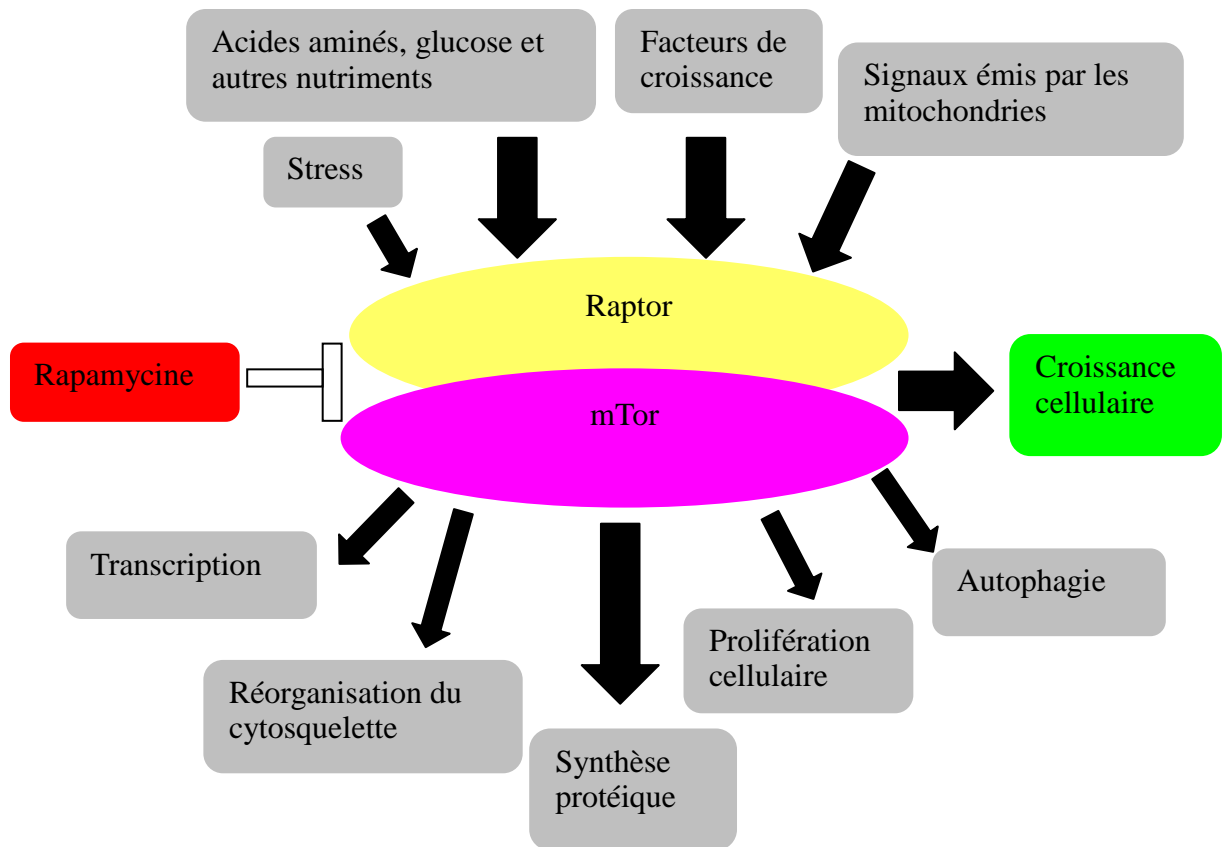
Acides aminés, glucose et autres nutriments

Facteurs de croissance

Signaux émis par les mitochondries

Stress

Raptor

Rapamycine

mTor

Croissance cellulaire

Transcription

Autophagie

Prolifération cellulaire

Réorganisation du cytosquelette

Synthèse protéique